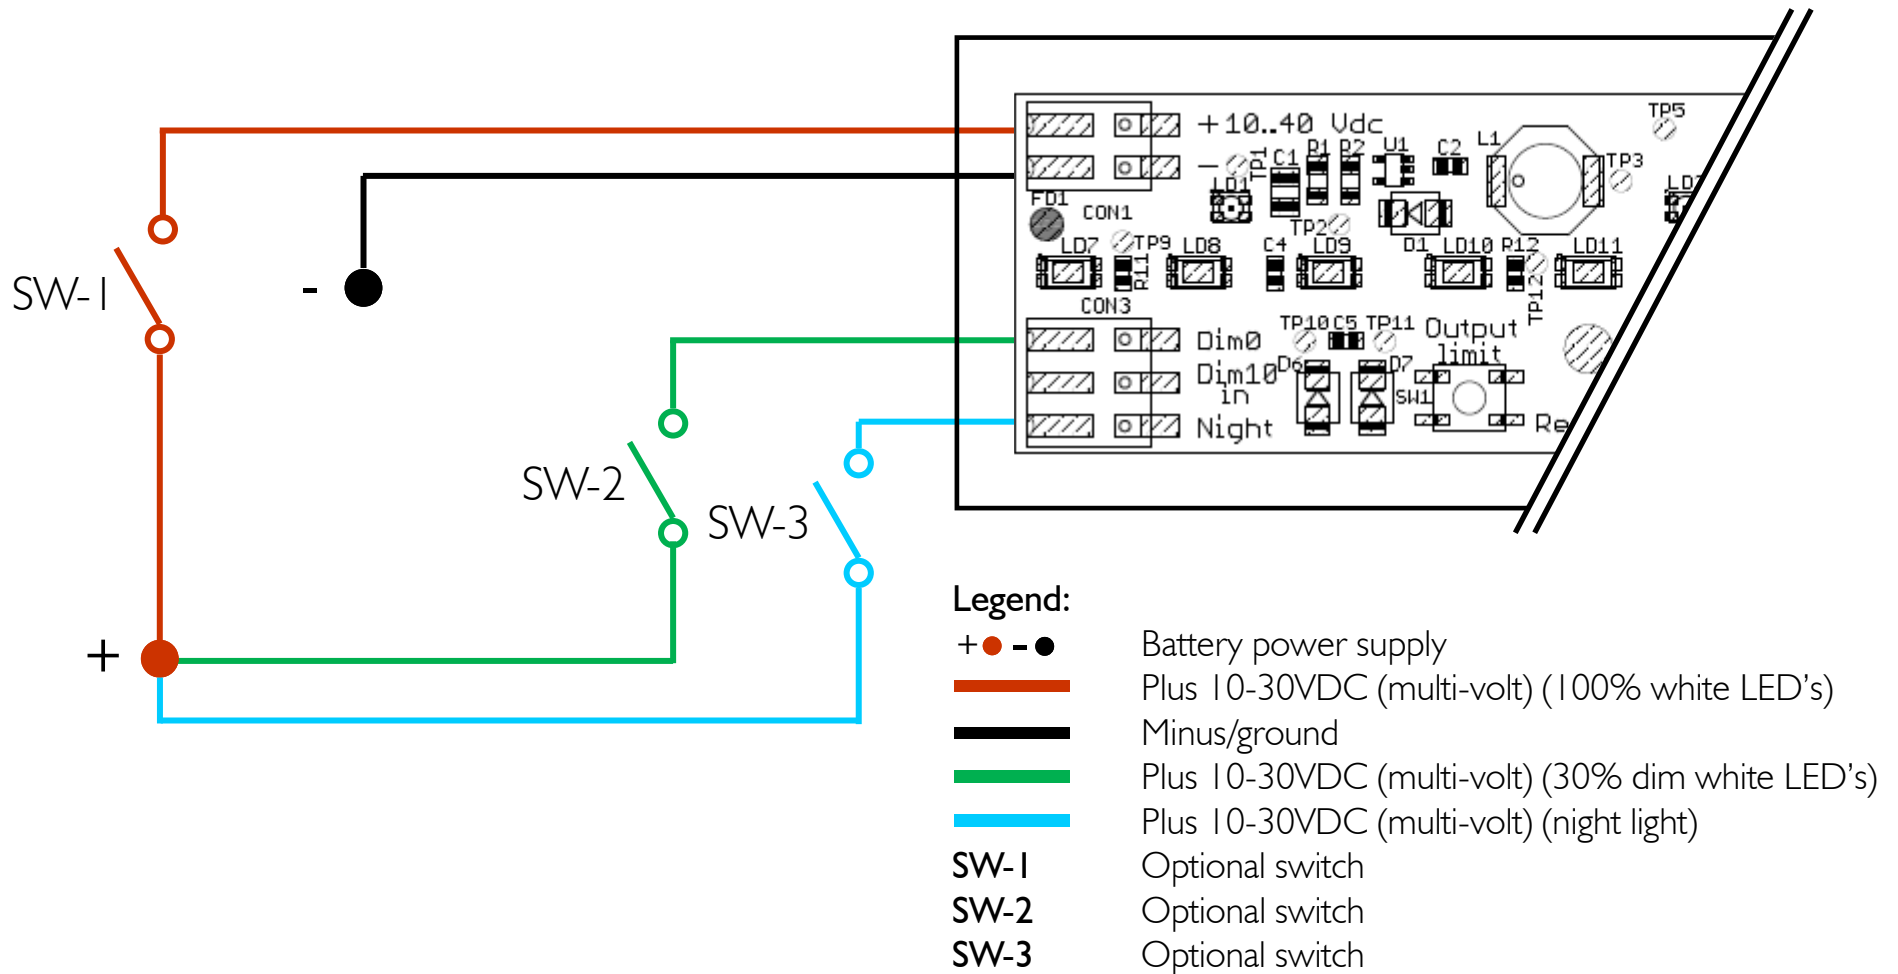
SW-1

-

+10..40 Vdc
-
TP1 C1 R1 R2 U1 C2 L1 TP5 TP3 LD
FD1 CON1 LD1 TP2 D1
LD7 TP9 R11 LD8 C4 LD9 LD10 R12 LD11 TP12
CON3
TP10 C5 TP11 Output limit
Dim0
Dim10 D6 D7 in SW1
Night Re

SW-2
SW-3

+

Legend:

| | |
|---|---|
| + ● - ● | Battery power supply |
| | Plus 10-30VDC (multi-volt) (100% white LED's) |
| | Minus/ground |
| | Plus 10-30VDC (multi-volt) (30% dim white LED's) |
| | Plus 10-30VDC (multi-volt) (night light) |
| SW-1 | Optional switch |
| SW-2 | Optional switch |
| SW-3 | Optional switch |